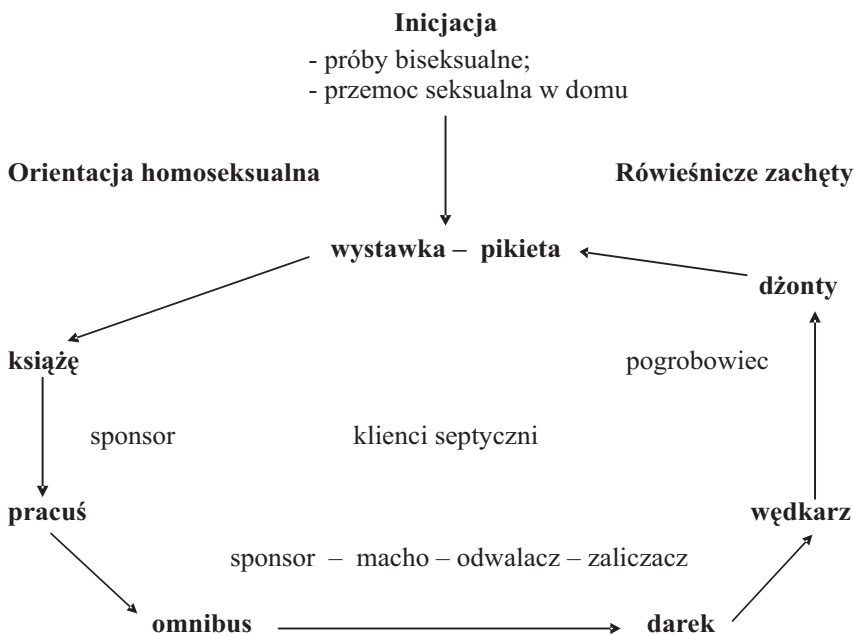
**Inicjacja**
- próby biseksualne;
- przemoc seksualna w domu

**Orientacja homoseksualna**

**Rówieśnicze zachęty**

**wystawka – pikieta**

**dżonty**

**książę**

pogrobowiec

sponsor

klienci septyczni

**pracuś**

**wędkarz**

sponsor – macho – odwalacz – zaliczacz

**omnibus**

**darek**